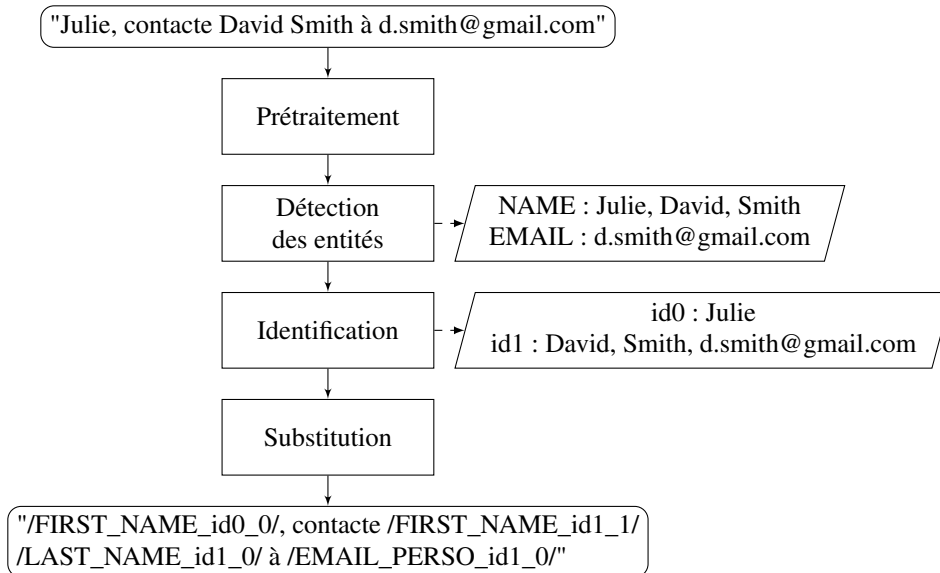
"Julie, contacte David Smith à d.smith@gmail.com"

Prétraitement

Détection des entités

NAME : Julie, David, Smith
EMAIL : d.smith@gmail.com

Identification

id0 : Julie
id1 : David, Smith, d.smith@gmail.com

Substitution

"/FIRST_NAME_id0_0/, contacte /FIRST_NAME_id1_1/ /LAST_NAME_id1_0/ à /EMAIL_PERSO_id1_0/"